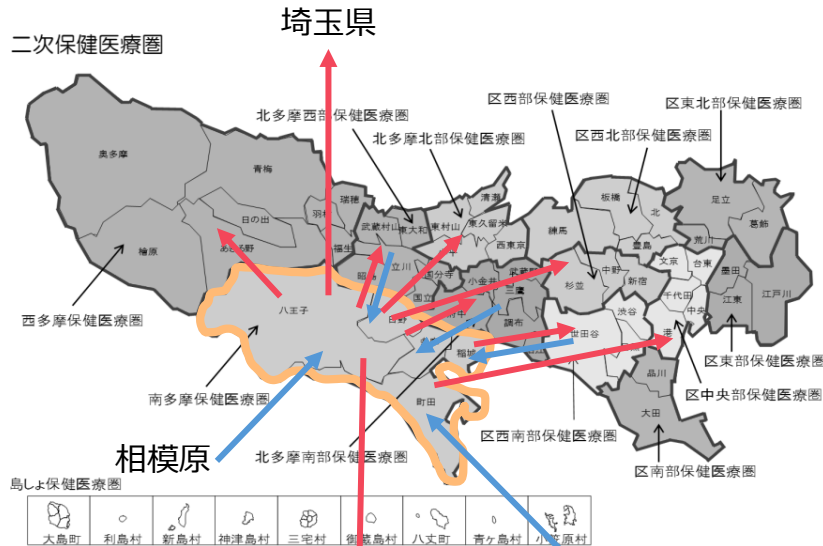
埼玉県

二次保健医療圏

北多摩西部保健医療圏

北多摩北部保健医療圏

区西部保健医療圏

区西北部保健医療圏

区東北部保健医療圏

奥多摩

青梅

日の出

檜原

あきる野

瑞穂

羽村

福生

武蔵村山

東大和

東村山

清瀬

東久留米

西東京

練馬

板橋

北

足立

荒川

葛飾

豊島

文京

台東

墨田

中野

新宿

江戸川

杉並

千代田

江東

中央

渋谷

港

世田谷

目黒

品川

大田

昭島

立川

国分寺

小金井

武蔵野

三鷹

国立

府中

調布

狛江

稲城

日野

多摩

八王子

町田

西多摩保健医療圏

南多摩保健医療圏

区東部保健医療圏

区中央部保健医療圏

区西南部保健医療圏

区南部保健医療圏

相模原

北多摩南部保健医療圏

島しょ保健医療圏

| 大島町 | 利島村 | 新島村 | 神津島村 | 三宅村 | 御蔵島村 | 八丈町 | 青ヶ島村 | 小笠原村 |
|---|---|---|---|---|---|---|---|---|